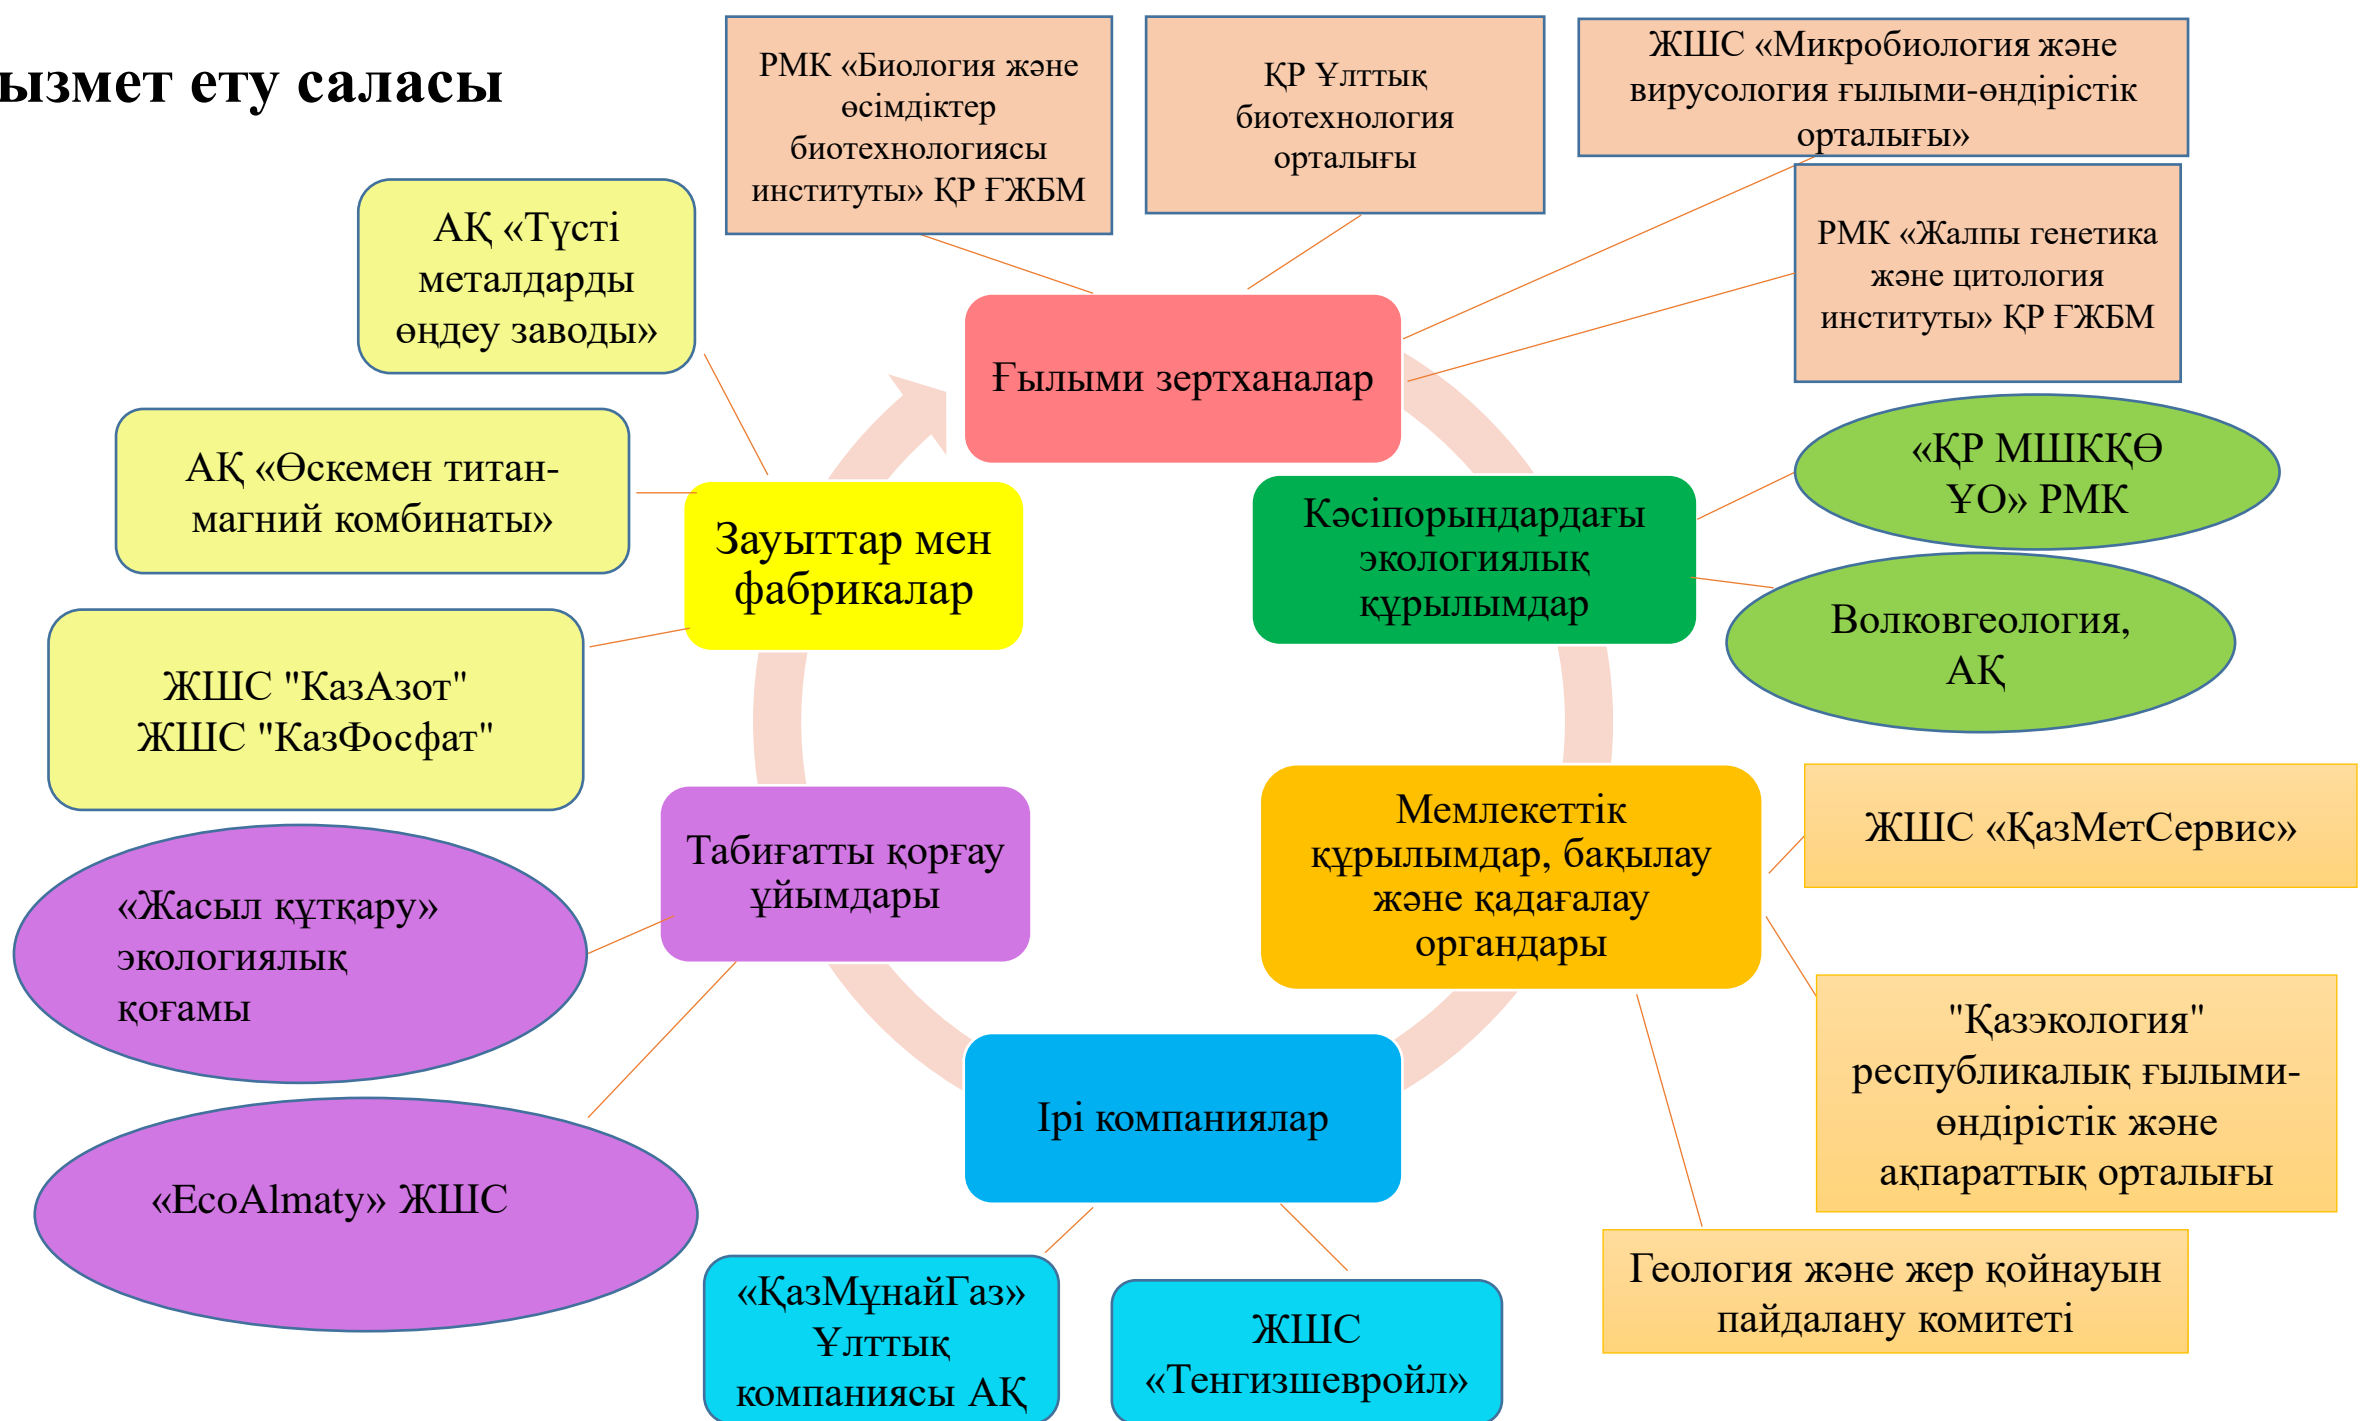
ызмет ету саласы

РМК «Биология және өсімдіктер биотехнологиясы институты» ҚР ҒЖБМ

ҚР Ұлттық биотехнология орталығы

ЖШС «Микробиология және вирусология ғылыми-өндірістік орталығы»

РМК «Жалпы генетика және цитология институты» ҚР ҒЖБМ

АҚ «Түсті металдарды өңдеу заводы»

Ғылыми зертханалар

АҚ «Өскемен титан-магний комбинаты»

Зауыттар мен фабрикалар

«ҚР МШҚКӨ ҰО» РМК

Кәсіпорындардағы экологиялық құрылымдар

Волковгеология, АҚ

ЖШС "КазАзот" ЖШС "КазФосфат"

Табиғатты қорғау ұйымдары

Мемлекеттік құрылымдар, бақылау және қадағалау органдары

ЖШС «ҚазМетСервис»

«Жасыл құтқару» экологиялық қоғамы

"Қазэкология" республикалық ғылыми-өндірістік және ақпараттық орталығы

Ірі компаниялар

«EcoAlmaty» ЖШС

Геология және жер қойнауын пайдалану комитеті

«ҚазМұнайГаз» Ұлттық компаниясы АҚ

ЖШС «Тенгизшевройл»